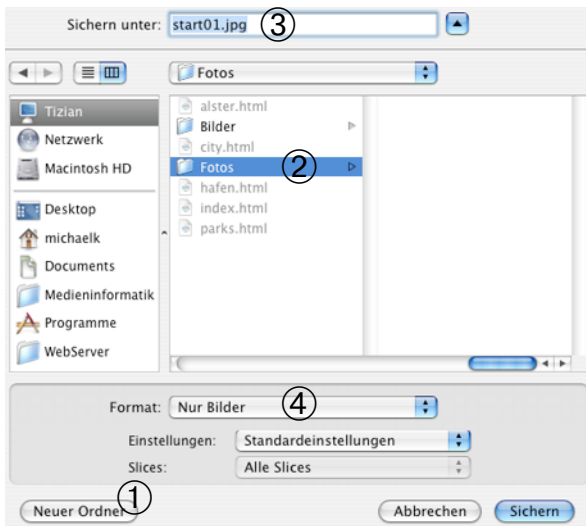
Sichern unter: start01.jpg ③

Fotos

Tizian
Netzwerk
Macintosh HD
Desktop
michaelk
Documents
Medieninformatik
Programme
WebServer

alster.html
Bilder
city.html
Fotos ②
hafen.html
index.html
parks.html

Format: Nur Bilder ④

Einstellungen: Standardeinstellungen

Slices: Alle Slices

Neuer Ordner ①

Abbrechen

Sichern